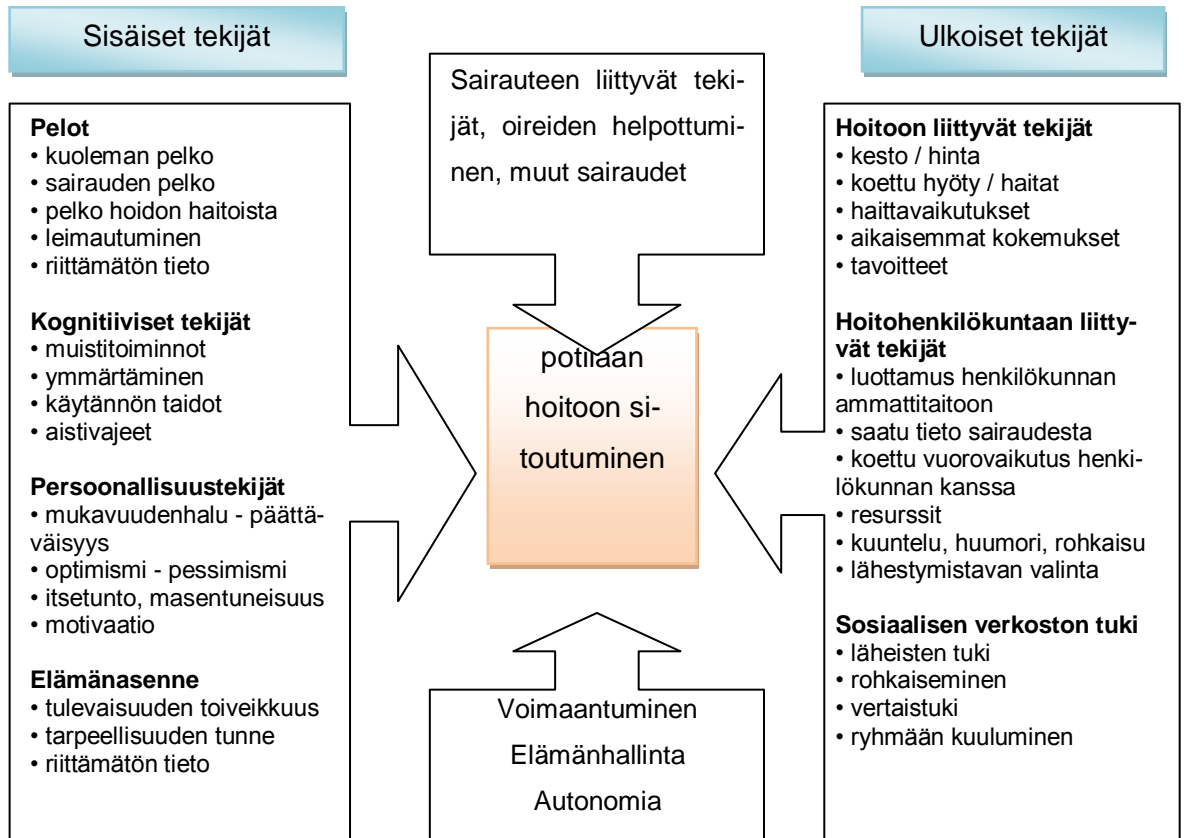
Sisäiset tekijät

Ulkoiset tekijät

Sairauteen liittyvät tekijät, oireiden helpottuminen, muut sairaudet

Pelot
• kuoleman pelko
• sairauden pelko
• pelko hoidon haitoista
• leimautuminen
• riittämätön tieto

Kognitiiviset tekijät
• muistitoiminnot
• ymmärtäminen
• käytännön taidot
• aistivajeet

Persoonallisuustekijät
• mukavuudenhalu - päättäväisyys
• optimismi - pessimismi
• itsetunto, masentuneisuus
• motivaatio

Elämänasenne
• tulevaisuuden toiveikkuus
• tarpeellisuuden tunne
• riittämätön tieto

potilaan hoitoon sitoutuminen

Hoitoon liittyvät tekijät
• kesto / hinta
• koettu hyöty / haitat
• haittavaikutukset
• aikaisemmat kokemukset
• tavoitteet

Hoitohenkilökuntaan liittyvät tekijät
• luottamus henkilökunnan ammattitaitoon
• saatu tieto sairaudesta
• koettu vuorovaikutus henkilökunnan kanssa
• resurssit
• kuuntelu, huumori, rohkaisu
• lähestymistavan valinta

Sosiaalisen verkoston tuki
• läheisten tuki
• rohkaiseminen
• vertaistuki
• ryhmään kuuluminen

Voimaantuminen
Elämänhallinta
Autonomia